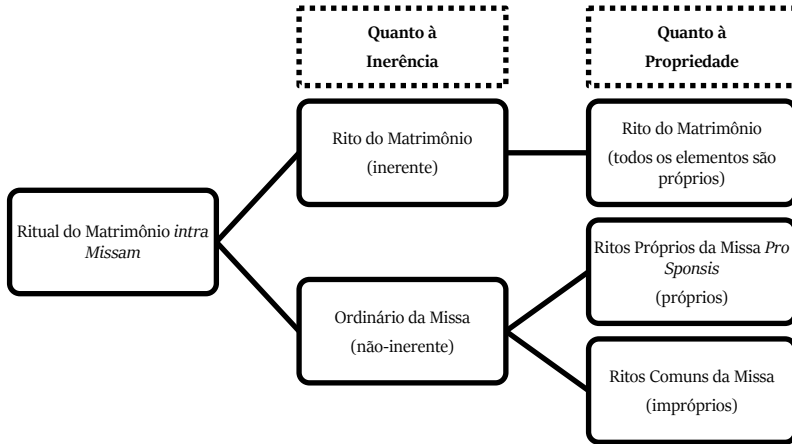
Quanto à Inerência

Quanto à Propriedade

Ritual do Matrimônio *intra Missam*

Rito do Matrimônio
(inerente)

Ordinário da Missa
(não-inerente)

Rito do Matrimônio
(todos os elementos são próprios)

Ritos Próprios da Missa *Pro Sponsis*
(próprios)

Ritos Comuns da Missa
(impróprios)